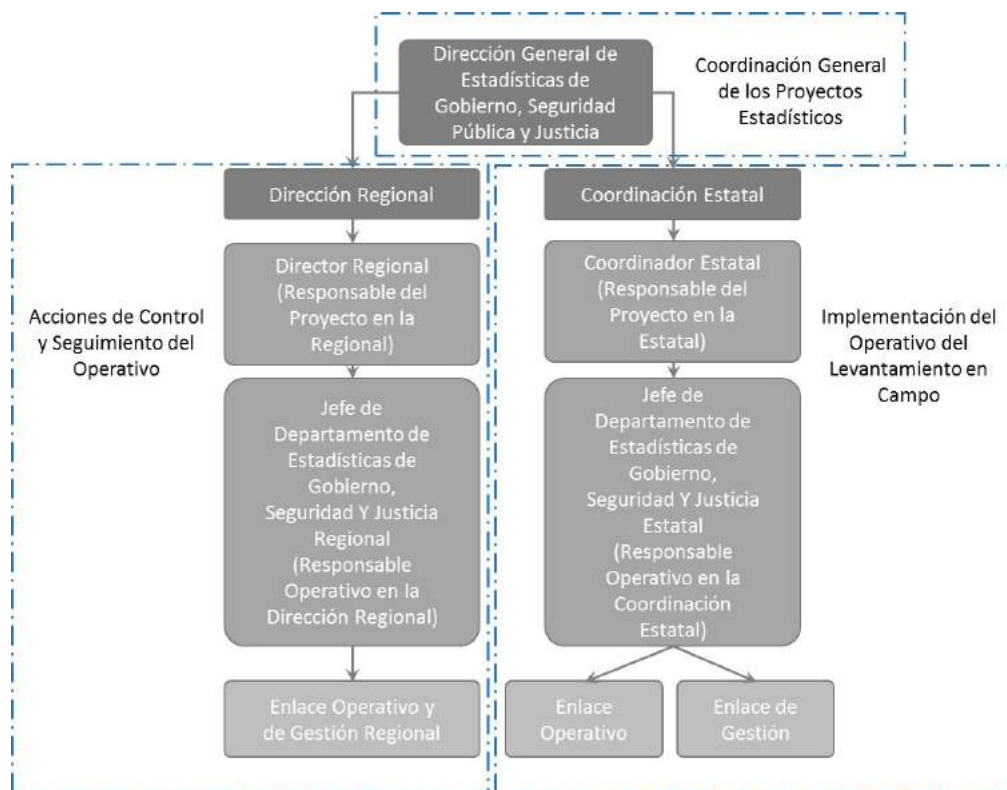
Dirección General de Estadísticas de Gobierno, Seguridad Pública y Justicia

Coordinación General de los Proyectos Estadísticos

Dirección Regional

Coordinación Estatal

Acciones de Control y Seguimiento del Operativo

Director Regional (Responsable del Proyecto en la Regional)

Jefe de Departamento de Estadísticas de Gobierno, Seguridad Y Justicia Regional (Responsable Operativo en la Dirección Regional)

Enlace Operativo y de Gestión Regional

Coordinador Estatal (Responsable del Proyecto en la Estatal)

Jefe de Departamento de Estadísticas de Gobierno, Seguridad Y Justicia Estatal (Responsable Operativo en la Coordinación Estatal)

Implementación del Operativo del Levantamiento en Campo

Enlace Operativo

Enlace de Gestión